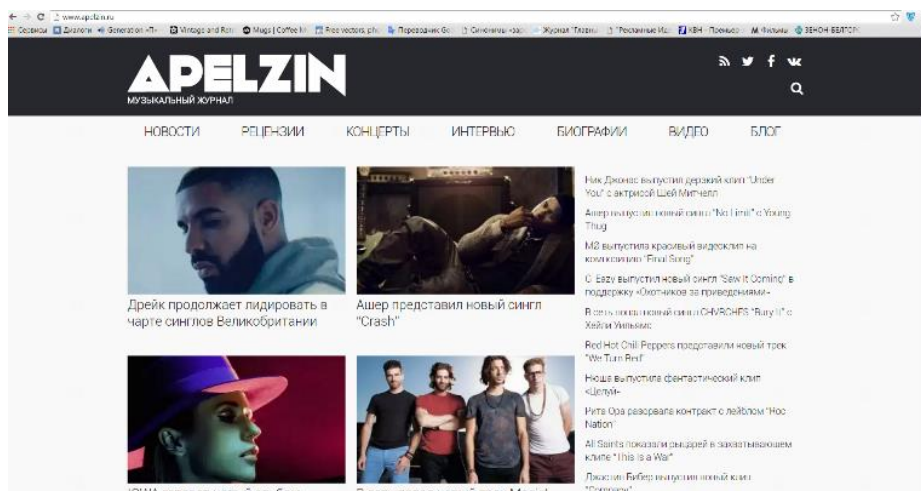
www.apelzin.ru

Сервисы Диалоги Generation «П» Vintage and Retro Mugs | Coffee M Free vectors, pho Переводчик Go Синонимы «зар Журнал "Тагаж" "Рекламные Ид КВН - Премьер Фильмы ЗЕНОН БЕЛГОР

APELZIN
МУЗЫКАЛЬНЫЙ ЖУРНАЛ

НОВОСТИ РЕЦЕНЗИИ КОНЦЕРТЫ ИНТЕРВЬЮ БИОГРАФИИ ВИДЕО БЛОГ

Дрейк продолжает лидировать в чарте синглов Великобритании

Ашер представил новый сингл "Crash"

Ник Джонас выпустил дерзкий клип "Under You" с актрисой Шей Митчелл

Ашер выпустил новый сингл "No Limit" с Young Thug

M2 выпустила красивый видеоклип на композицию "Final Song"

G-Eazy выпустил новый сингл "Save It Coming" в поддержку «Охотников за привидениями»

В сеть попал новый сингл CHVRCHES "Bury It" с Хейли Уильямс

Red Hot Chili Peppers представили новый трек "We Turn Red"

Нюша выпустила фантастический клип «Целуй»

Рита Ора разорвала контракт с лейблом "Roc Nation"

All Saints показали выдрей в захватывающем клипе "This is a War"

Джастин Бибер выпустил новый клип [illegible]

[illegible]